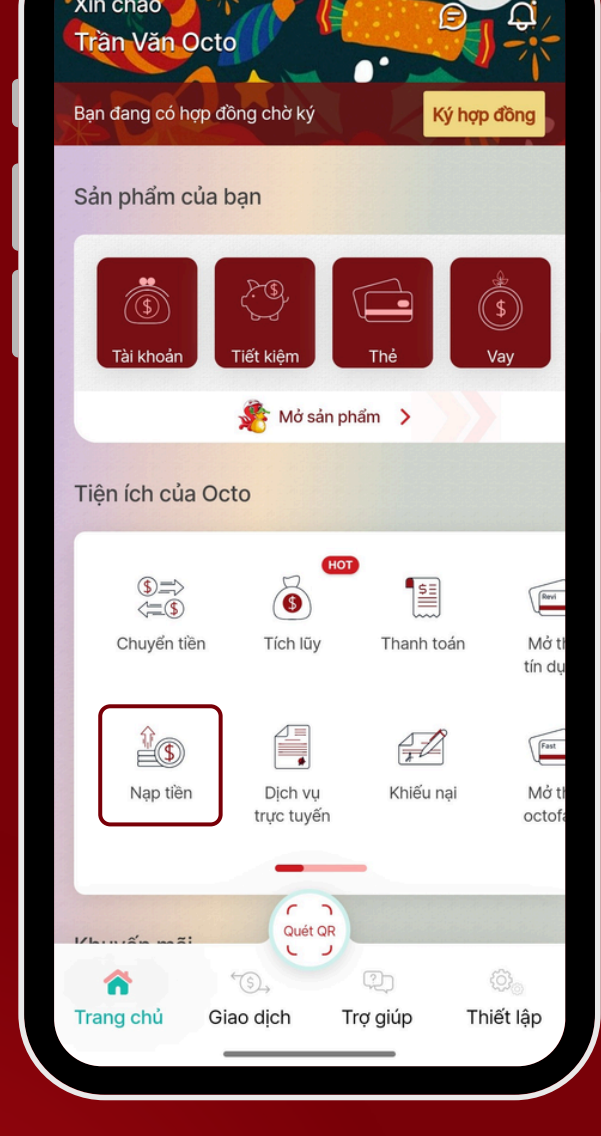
Xin chào
Trần Văn Octo

Bạn đang có hợp đồng chờ ký
Ký hợp đồng

Sản phẩm của bạn

Tài khoản
Tiết kiệm
Thẻ
Vay

Mở sản phẩm >

Tiện ích của Octo

Chuyển tiền
HOT
Tích lũy
Thanh toán
Revi
Mở th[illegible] tín dụ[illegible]

Nạp tiền
Dịch vụ trực tuyến
Khiếu nại
Fast
Mở th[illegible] octofa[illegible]

Khuyến mãi
Quét QR

Trang chủ
Giao dịch
Trợ giúp
Thiết lập